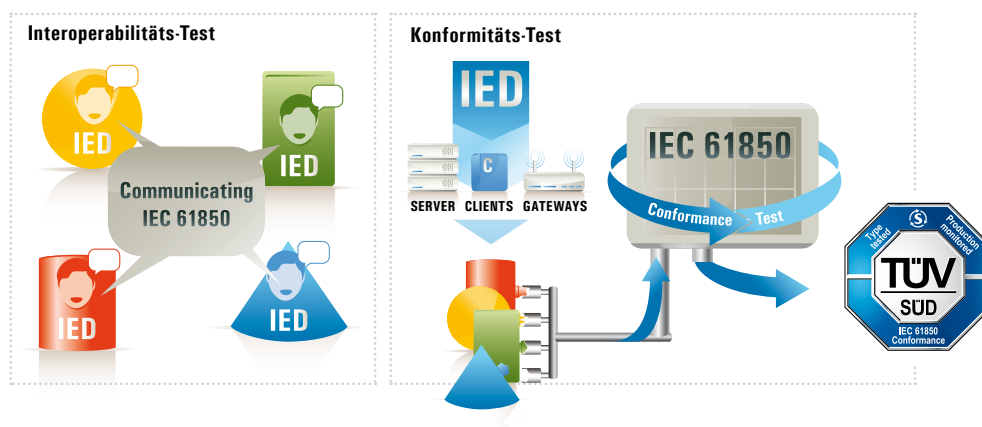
Interoperabilitäts-Test

IED

IED

Communicating IEC 61850

IED

IED

Konformitäts-Test

IED

C

SERVER CLIENTS GATEWAYS

IEC 61850

Conformance - Test

Type tested

Production monitored

TÜV SÜD

IEC 61850 Conformance